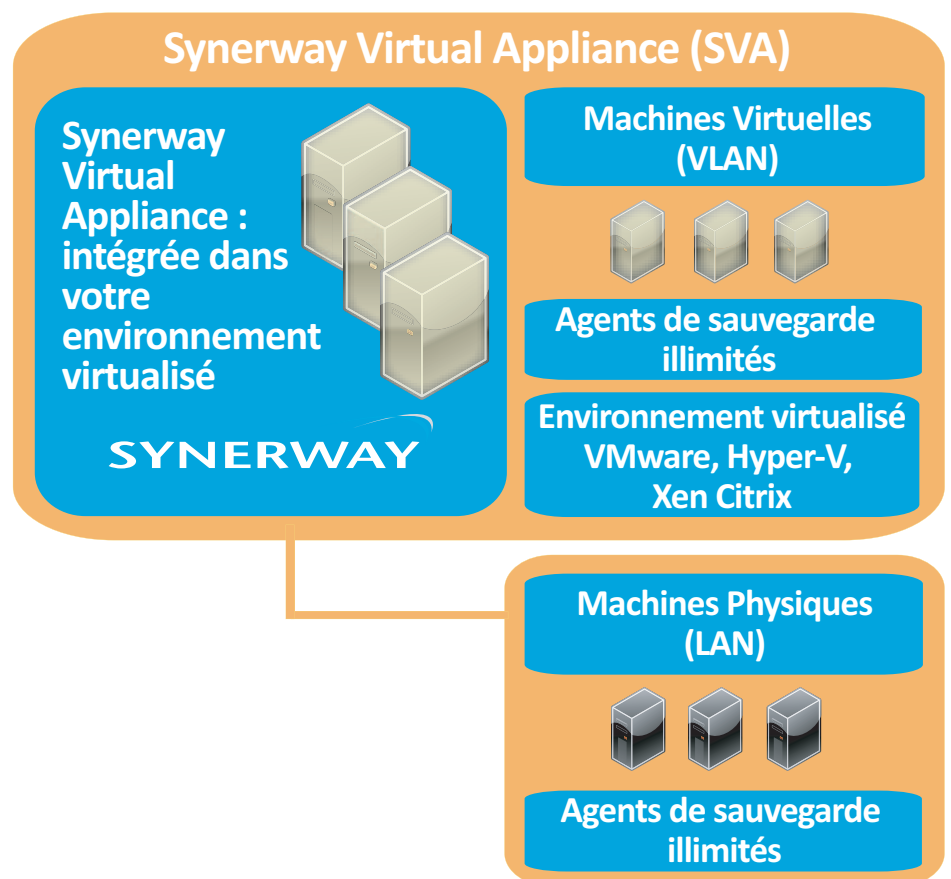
Synerway Virtual Appliance (SVA)

Synerway Virtual Appliance : intégrée dans votre environnement virtualisé

SYNERWAY

Machines Virtuelles (VLAN)

Agents de sauvegarde illimités

Environnement virtualisé VMware, Hyper-V, Xen Citrix

Machines Physiques (LAN)

Agents de sauvegarde illimités